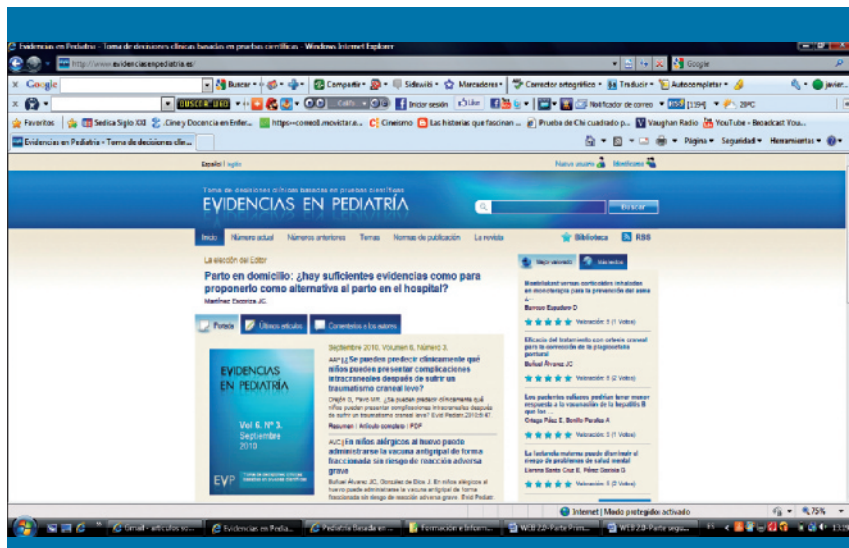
Evidencias en Pediatría - Toma de decisiones clínicas basadas en pruebas científicas - Windows Internet Explorer

http://www.evidenciasenpediatria.es/

Google

Google

Buscar

Compartir

Sidewiki

Marcadores

Corrector ortográfico

Traducir

Autocompletar

javier

BUSCAR VIDEO

Iniciar sesión

Like

Notificador de correo

[1194]

28ºC

Favoritos

Sedica Siglo XXI

Cine y Docencia en Enfer...

https--correo9.movistar.e...

Cineismo

Las historias que fascinan ...

Prueba de Chi cuadrado p...

Vaughan Radio

YouTube - Broadcast Yous...

Evidencias en Pediatría - Toma de decisiones clin...

Página

Seguridad

Herramientas

Español | English

Nuevo usuario

Identificarse

Toma de decisiones clínicas basadas en pruebas científicas

EVIDENCIAS EN PEDIATRÍA

Buscar

Inicio

Número actual

Números anteriores

Temas

Normas de publicación

La revista

Biblioteca

RSS

La elección del Editor

Parto en domicilio: ¿hay suficientes evidencias como para proponerlo como alternativa al parto en el hospital?

Martínez Escoriza JC.

Portada

Últimos artículos

Comentarios a los autores

Septiembre 2010. Volumen 6. Número 3.

AVC ¿Se puede predecir clínicamente qué niños pueden presentar complicaciones intracraneales después de sufrir un traumatismo craneal leve?

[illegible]

Resumen | Artículo completo | PDF

AVC En niños alérgicos al huevo puede administrarse la vacuna antigripal de forma fraccionada sin riesgo de reacción adversa grave

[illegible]

EVIDENCIAS EN PEDIATRÍA

Vol 6. Nº 3. Septiembre 2010

EVP

Mejor valorado

Más leídos

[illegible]

Barroso Espadero D

Valoración: 5 (1 Votos)

Eficacia del tratamiento con ortesis craneal para la corrección de la plagiocefalia postural

Buñuel Álvarez JC

Valoración: 5 (2 Votos)

Los pediatras cubanos podrían tener menor respuesta a la vacunación de la hepatitis B que los ...

Ortega Páez E, Bonillo Perales A

Valoración: 5 (1 Votos)

La lactancia materna puede disminuir el riesgo de problemas de salud mental

Lorente García-Cruz E, Pérez Gaxiola G.

Valoración: 5 (1 Votos)

Internet | Modo protegido: activado

75%

Gmail - artículos so...

Evidencias en Pediatr...

Pediatría Basada en ...

Formación e Inform...

WEB 2.0-Parte Prim...

WEB 2.0-Parte segu...

13:5